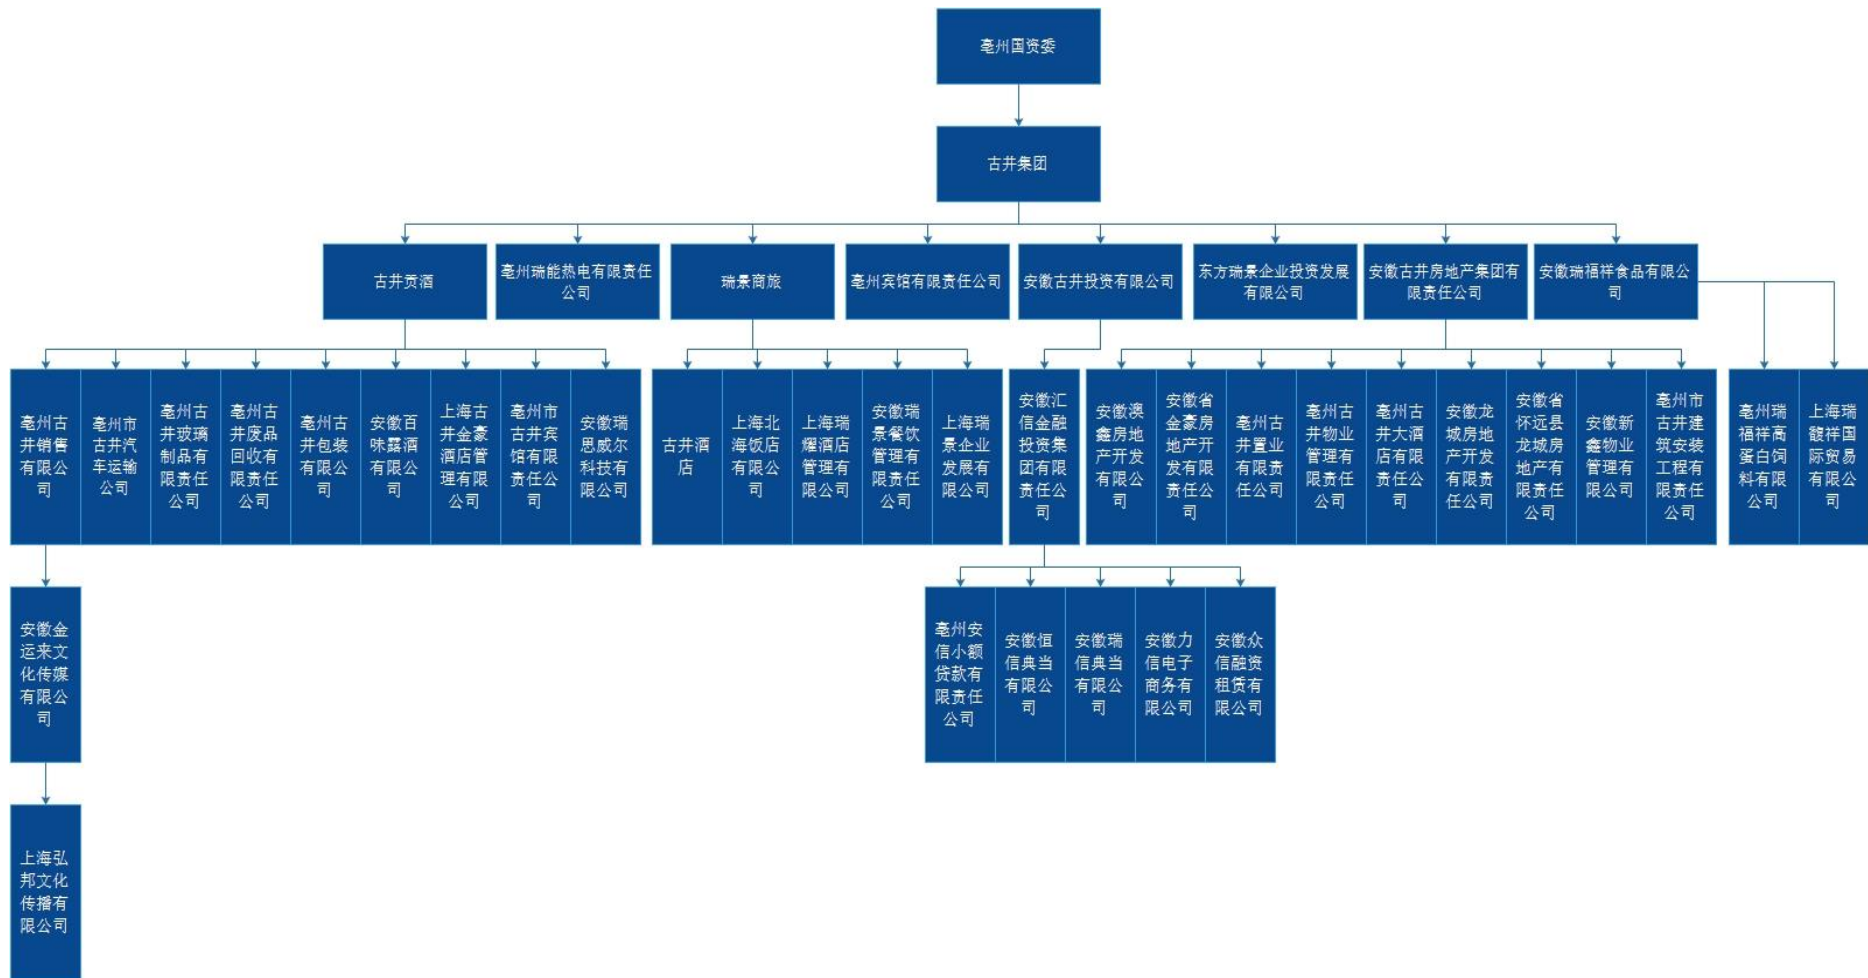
亳州国资委

古井集团

古井贡酒

亳州瑞能热电有限责任公司

瑞景商旅

亳州宾馆有限责任公司

安徽古井投资有限公司

东方瑞景企业投资发展有限公司

安徽古井房地产集团有限责任公司

安徽瑞福祥食品有限公司

亳州古井销售有限公司

亳州市古井汽车运输公司

亳州古井玻璃制品有限责任公司

亳州古井废品回收有限责任公司

亳州古井包装有限公司

安徽百味露酒有限公司

上海古井金豪酒店管理有限公司

亳州市古井宾馆有限责任公司

安徽瑞思威尔科技有限公司

古井酒店

上海北海饭店有限公司

上海瑞耀酒店管理有限公司

安徽瑞景餐饮管理有限责任公司

上海瑞景企业发展有限公司

安徽汇信金融投资集团有限责任公司

安徽澳鑫房地产开发有限公司

安徽省金豪房地产开发有限责任公司

亳州古井置业有限责任公司

亳州古井物业管理有限责任公司

亳州古井大酒店有限责任公司

安徽龙城房地产开发有限责任公司

安徽省怀远县龙城房地产有限责任公司

安徽新鑫物业管理有限公司

亳州市古井建筑安装工程有限责任公司

亳州瑞福高蛋白饲料有限公司

上海瑞馥祥国际贸易有限公司

安徽金运来文化传媒有限公司

上海弘邦文化传播有限公司

亳州安信小额贷款有限责任公司

安徽恒信典当有限公司

安徽瑞信典当有限公司

安徽力信电子商务有限公司

安徽众信融资租赁有限公司